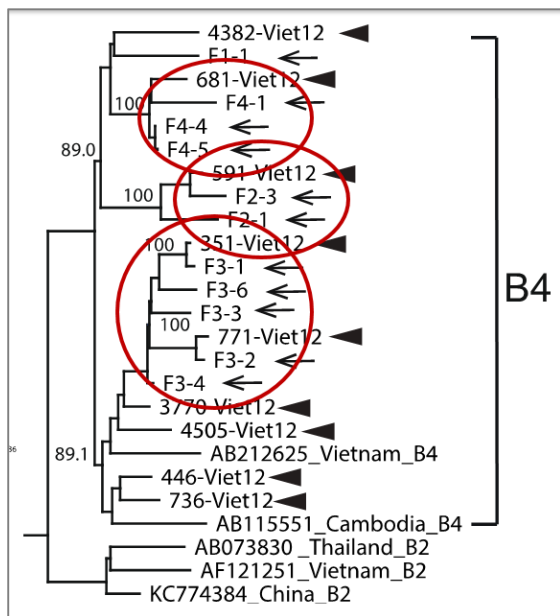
4382-Viet12
F1-1
681-Viet12
100
F4-1
F4-4
F4-5
89.0
591-Viet12
100
F2-3
F2-1
100
351-Viet12
F3-1
F3-6
F3-3
100
771-Viet12
F3-2
F3-4
3770-Viet12
4505-Viet12
89.1
AB212625_Vietnam_B4
446-Viet12
736-Viet12
AB115551_Cambodia_B4
B4
AB073830 _Thailand_B2
AF121251_Vietnam_B2
KC774384_China_B2